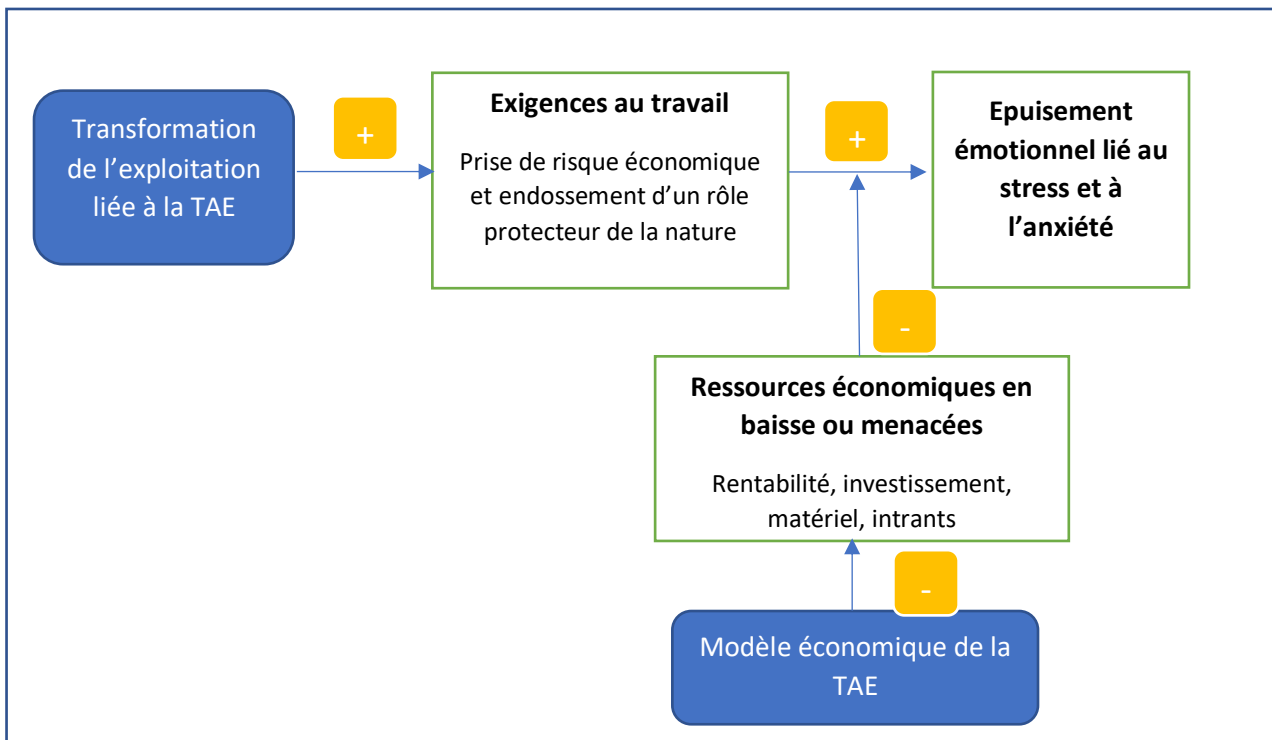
Transformation de l’exploitation liée à la TAE

+

Exigences au travail

Prise de risque économique et endossement d’un rôle protecteur de la nature

+

Epuisement émotionnel lié au stress et à l’anxiété

-

Ressources économiques en baisse ou menacées

Rentabilité, investissement, matériel, intrants

-

Modèle économique de la TAE